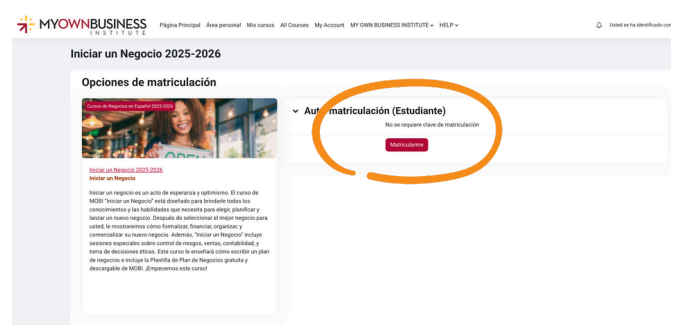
MYOWNBUSINESS INSTITUTE

Página Principal Área personal Mis cursos All Courses My Account MY OWN BUSINESS INSTITUTE HELP

Usted se ha identificado com

Iniciar un Negocio 2025-2026

Opciones de matriculación

Curso de Negocios en Español 2025-2026

OPEN

Iniciar un Negocio 2025-2026

Iniciar un Negocio

Iniciar un negocio es un acto de esperanza y optimismo. El curso de MOBI "Iniciar un Negocio" está diseñado para brindarle todos los conocimientos y las habilidades que necesita para elegir, planificar y lanzar un nuevo negocio. Después de seleccionar el mejor negocio para usted, le mostraremos cómo formalizar, financiar, organizar, y comercializar su nuevo negocio. Además, "Iniciar un Negocio" incluye sesiones especiales sobre control de riesgos, ventas, contabilidad, y toma de decisiones éticas. Este curso le enseñará cómo escribir un plan de negocios e incluye la Plantilla de Plan de Negocios gratuita y descargable de MOBI. ¡Empecemos este curso!

Auto-matriculación (Estudiante)

No se requiere clave de matriculación

Matricularme